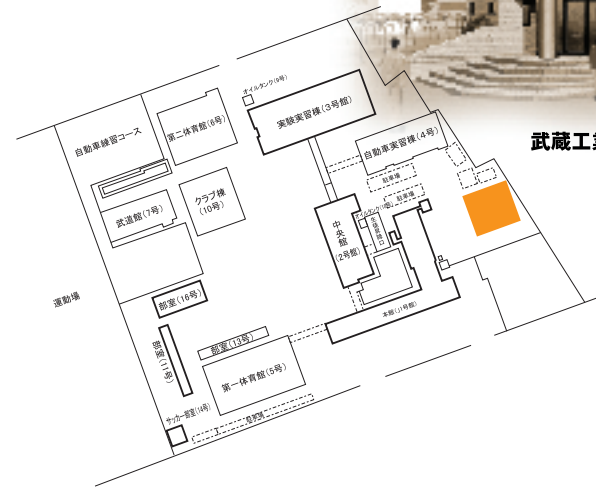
武蔵工

オイルタンク(9号)
実験実習棟(3号館)
自動車練習コース
第二体育館(6号)
自動車実習棟(4号)
駐車場
駐車場
クラブ棟(10号)
武道館(7号)
中央館(2号館)
生徒昇降口
オイルタンク(11号)
運動場
部室(16号)
本館(1号館)
部室(13号)
部室(12号)
第一体育館(5号)
サッカー部室(14号)
渡り廊下